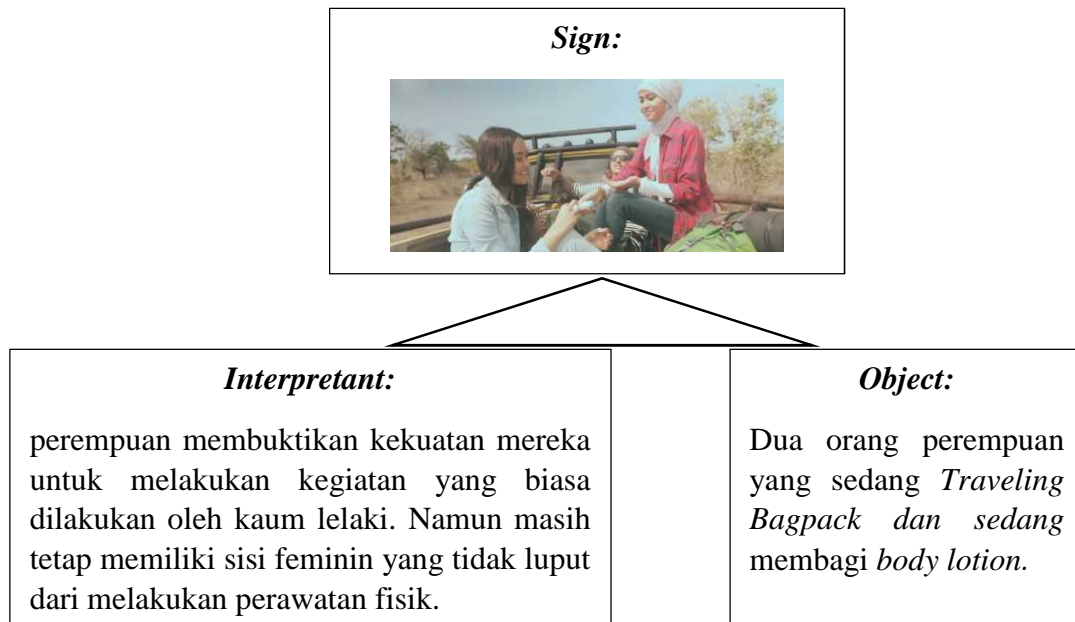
Sign:

Interpretant:

perempuan membuktikan kekuatan mereka untuk melakukan kegiatan yang biasa dilakukan oleh kaum lelaki. Namun masih tetap memiliki sisi feminin yang tidak luput dari melakukan perawatan fisik.

Object:

Dua orang perempuan yang sedang Traveling Bagpack dan sedang membagi body lotion.